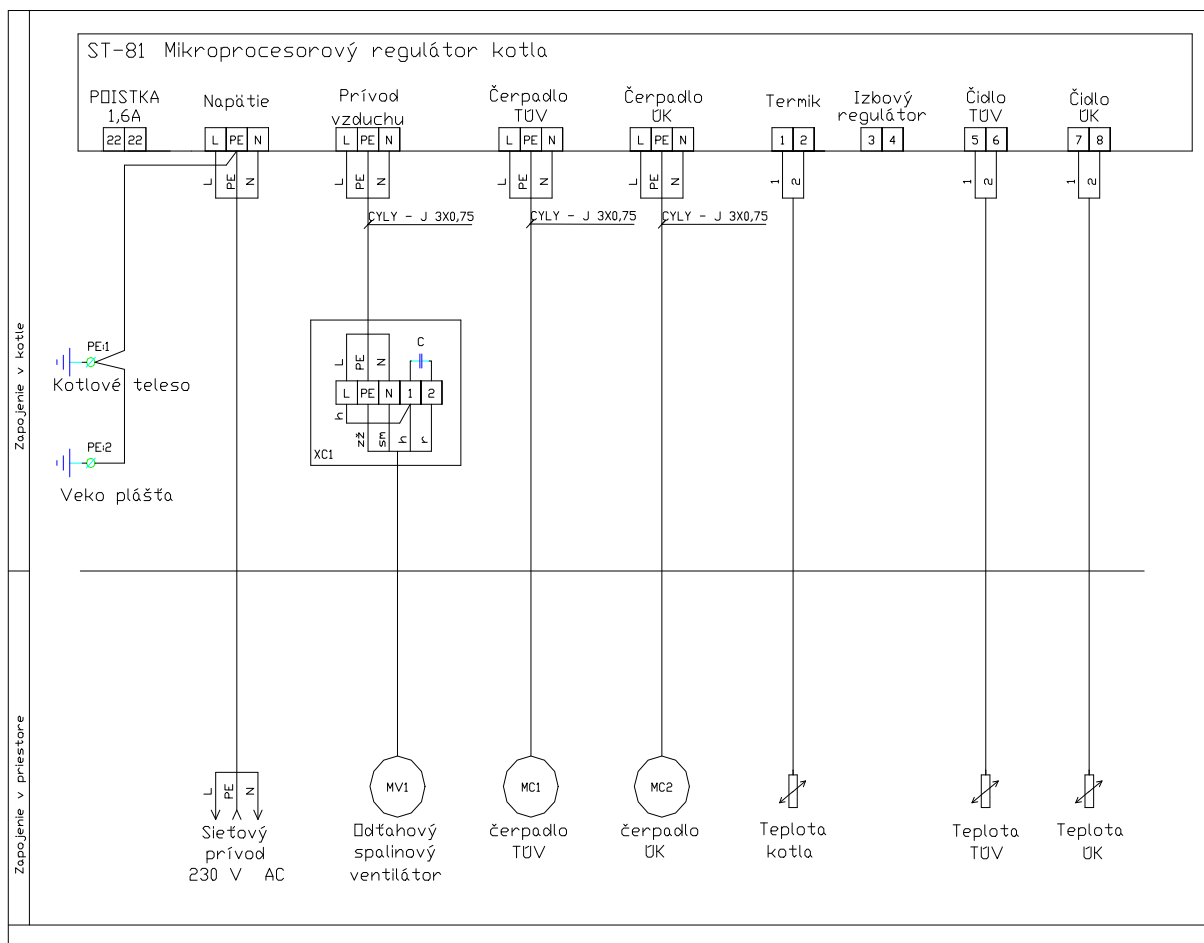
ST-81 Mikroprocesorový regulátor kotla

POISTKA 1,6A
22 22

Napätie
L PE N

Prívod vzduchu
L PE N

Čerpadlo TÚV
L PE N

Čerpadlo ÚK
L PE N

Termik
1 2

Izbový regulátor
3 4

Čidlo TÚV
5 6

Čidlo ÚK
7 8

L PE N
L PE N
L PE N
L PE N
1 2
1 2
1 2

CYLY - J 3X0,75
CYLY - J 3X0,75
CYLY - J 3X0,75

Zapojenie v kotle

PE1
Kotlové teleso

PE2
Veko plášťa

L PE N
C
L PE N 1 2
h
zž
sm
h
r
XC1

Zapojenie v priestore

L PE N
Sieťový prívod
230 V AC

MV1
Odťahový spalinový ventilátor

MC1
čerpadlo TÚV

MC2
čerpadlo ÚK

Teplota kotla

Teplota TÚV

Teplota ÚK